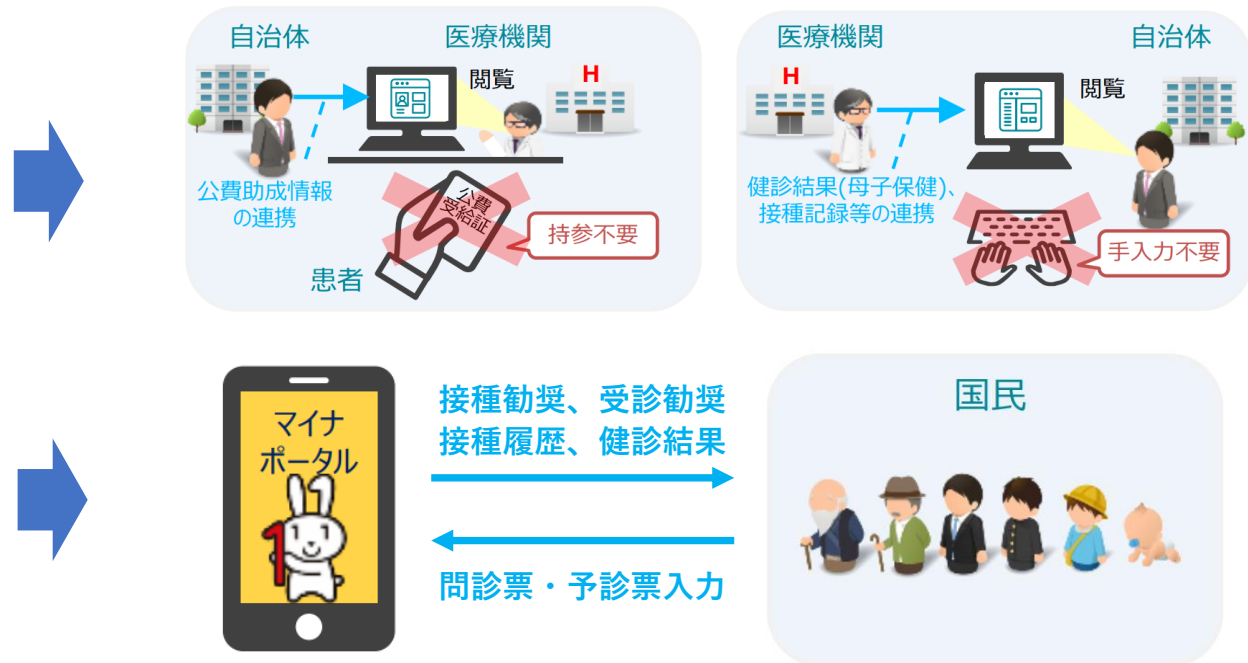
自治体

医療機関

閲覧

H

公費助成情報の連携

公費受給証

持参不要

患者

医療機関

自治体

H

閲覧

健診結果(母子保健)、接種記録等の連携

手入力不要

マイナポータル

接種勧奨、受診勧奨
接種履歴、健診結果

問診票・予診票入力

国民